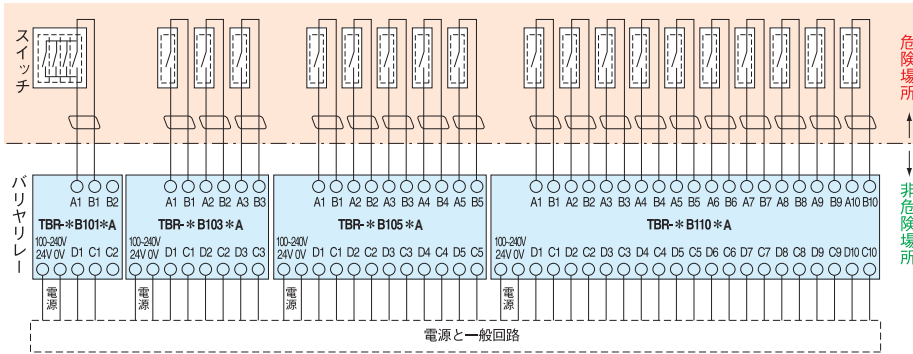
スイッチ

危険場所

バリヤリレー

非危険場所

A1 B1 B2
TBR-＊B101＊A
100-240V
24V 0V D1 C1 C2
電源

A1 B1 A2 B2 A3 B3
TBR-＊B103＊A
100-240V
24V 0V D1 C1 D2 C2 D3 C3
電源

A1 B1 A2 B2 A3 B3 A4 B4 A5 B5
TBR-＊B105＊A
100-240V
24V 0V D1 C1 D2 C2 D3 C3 D4 C4 D5 C5
電源

A1 B1 A2 B2 A3 B3 A4 B4 A5 B5 A6 B6 A7 B7 A8 B8 A9 B9 A10 B10
TBR-＊B110＊A
100-240V
24V 0V D1 C1 D2 C2 D3 C3 D4 C4 D5 C5 D6 C6 D7 C7 D8 C8 D9 C9 D10 C10
電源

電源と一般回路